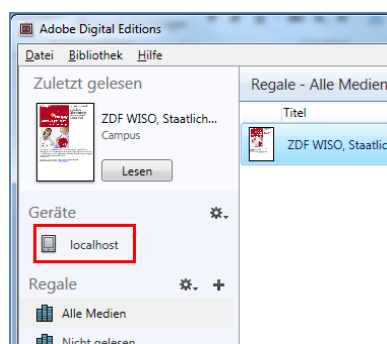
Adobe Digital Editions

Datei Bibliothek Hilfe

Zuletzt gelesen

ZDF WISO, Staatlich...
Campus

Lesen

Geräte

localhost

Regale

Alle Medien

Nicht gelesen

Regale - Alle Medien

Titel

ZDF WISO, Staatlich